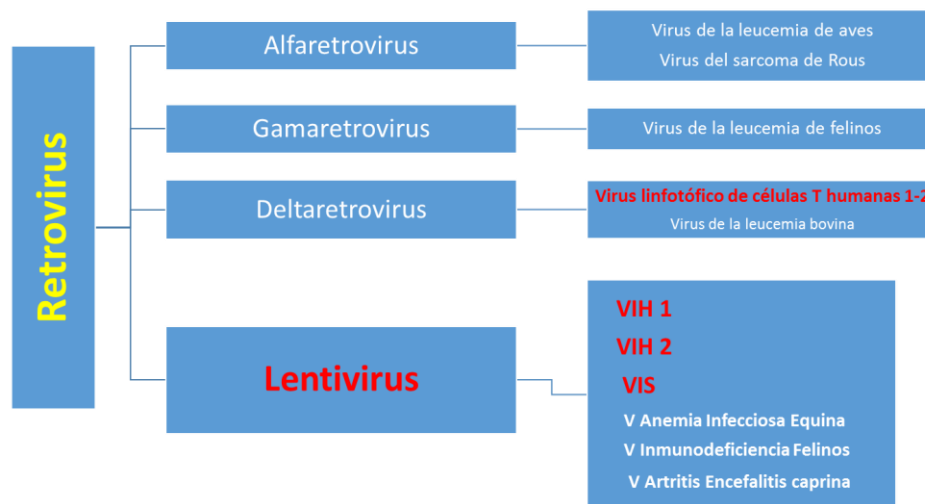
Retrovirus

Alfaretrovirus

Virus de la leucemia de aves
Virus del sarcoma de Rous

Gamaretrovirus

Virus de la leucemia de felinos

Deltaretrovirus

Virus linfotófico de células T humanas 1-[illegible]
Virus de la leucemia bovina

Lentivirus

VIH 1
VIH 2
VIS
V Anemia Infecciosa Equina
V Inmunodeficiencia Felinos
V Artritis Encefalitis caprina